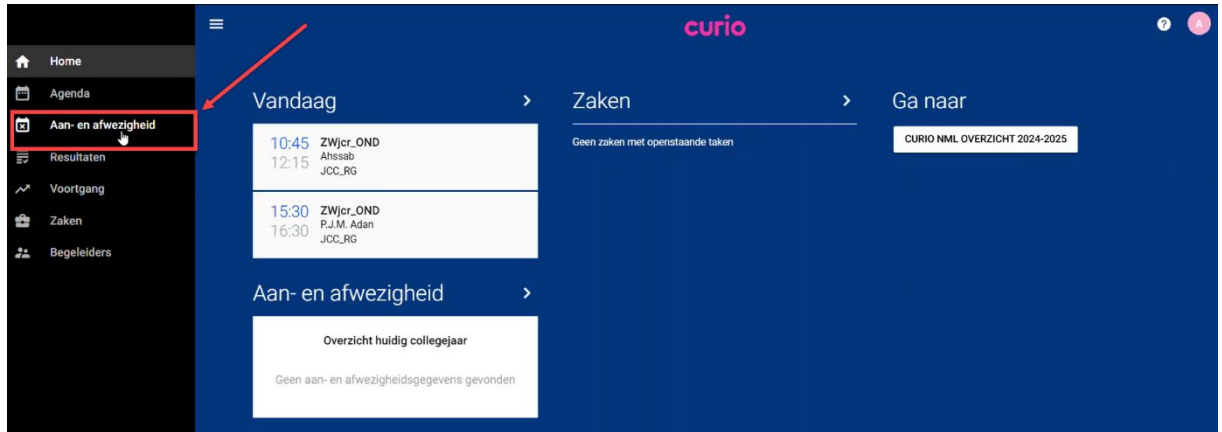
curio

A

Home
Agenda
Aan- en afwezigheid
Resultaten
Voortgang
Zaken
Begeleiders

Vandaag >

10:45 12:15 ZWjcr_OND Ahssab JCC_RG

15:30 16:30 ZWjcr_OND P.J.M. Adan JCC_RG

Aan- en afwezigheid >

Overzicht huidig collegejaar

Geen aan- en afwezigheidsgegevens gevonden

Zaken >

Geen zaken met openstaande taken

Ga naar

CURIO NML OVERZICHT 2024-2025